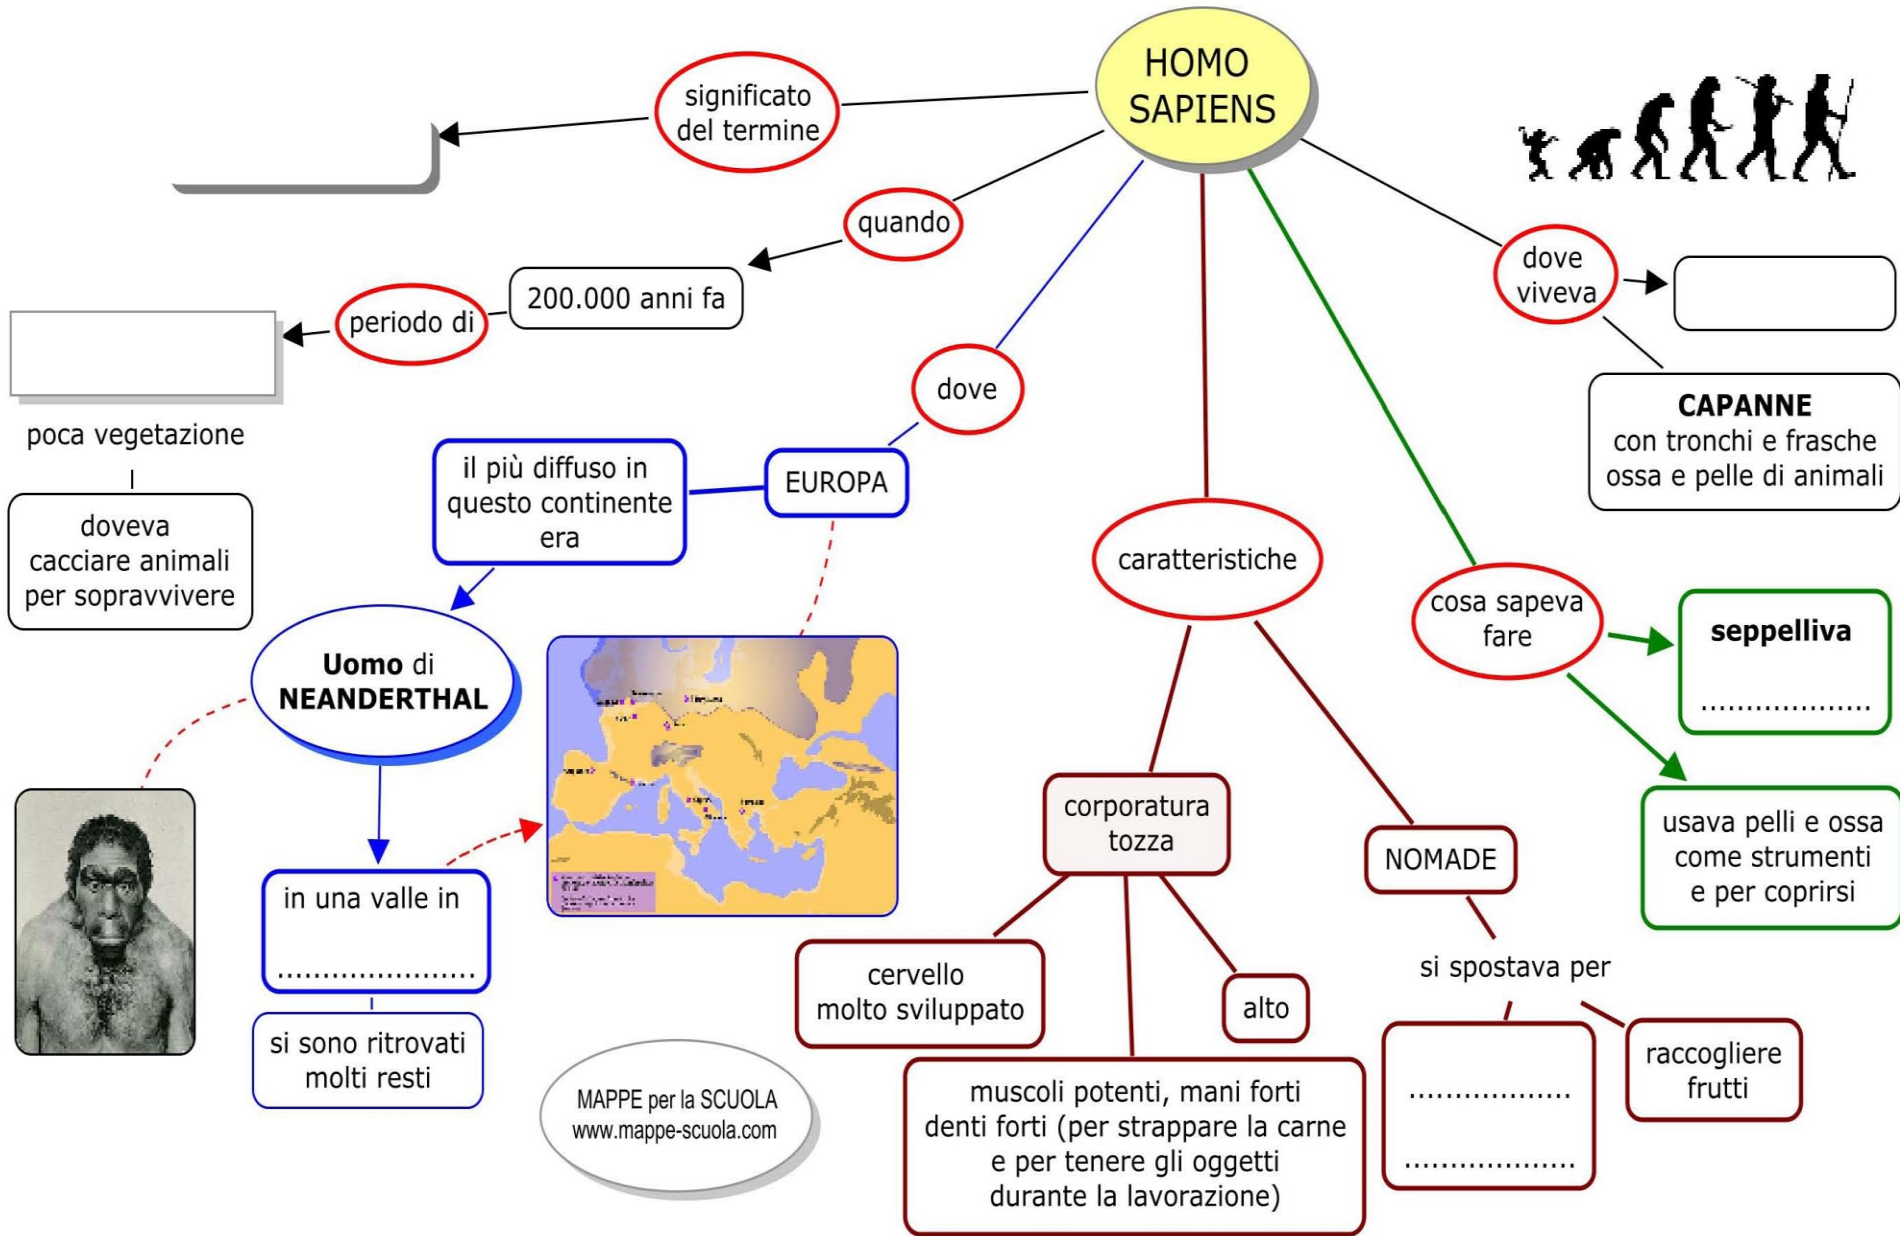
HOMO SAPIENS

significato del termine

quando

200.000 anni fa

periodo di

poca vegetazione

doveva cacciare animali per sopravvivere

dove

EUROPA

il più diffuso in questo continente era

Uomo di NEANDERTHAL

in una valle in

.....................

si sono ritrovati molti resti

MAPPE per la SCUOLA
www.mappe-scuola.com

caratteristiche

corporatura tozza

cervello molto sviluppato

alto

muscoli potenti, mani forti denti forti (per strappare la carne e per tenere gli oggetti durante la lavorazione)

NOMADE

si spostava per

.................

.................

raccogliere frutti

cosa sapeva fare

seppelliva

.................

usava pelli e ossa come strumenti e per coprirsi

dove viveva

CAPANNE
con tronchi e frasche ossa e pelle di animali